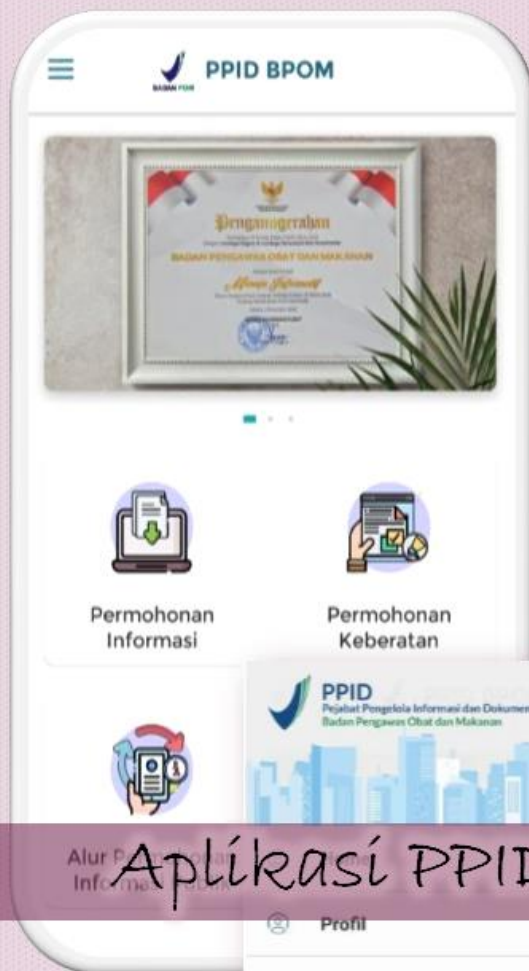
BADAN POM

PPID BPOM

Penganugerahan

BADAN PENGAWAS OBAT DAN MAKANAN

Menuju Informatif

Permohonan Informasi

Permohonan Keberatan

Alur P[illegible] Informa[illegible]

PPID

Pejabat Pengelola Informasi dan Dokumen

Badan Pengawas Obat dan Makanan

Aplikasi PPID

Profil